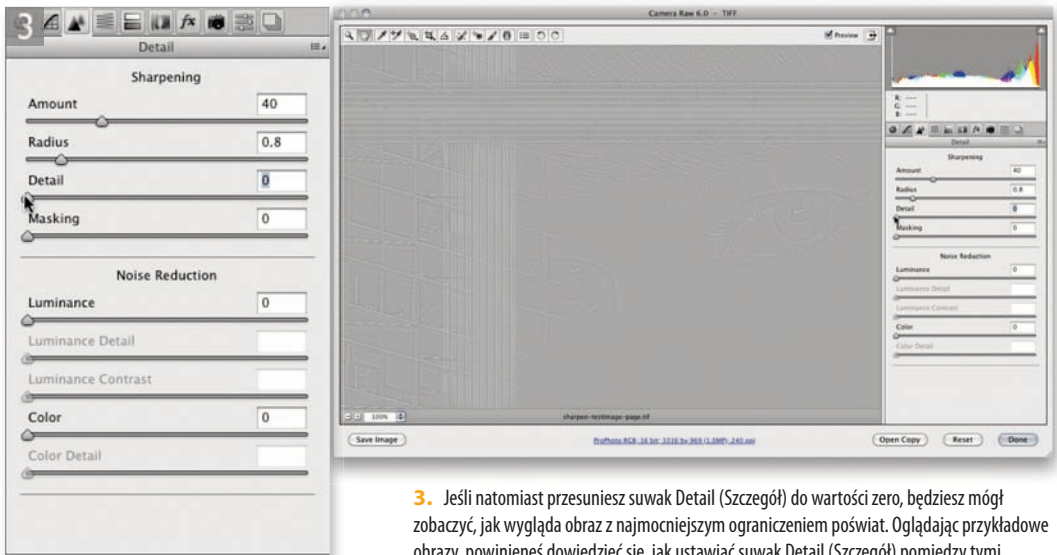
3

Detail

Sharpening

Amount 40

Radius 0.8

Detail 0

Masking 0

Noise Reduction

Luminance 0

Luminance Detail

Luminance Contrast

Color 0

Color Detail

Camera Raw 6.0 – TIFF

Preview

R: ---
G: ---
B: ---

Detail

Sharpening

Amount 40

Radius 0.8

Detail 0

Masking 0

Noise Reduction

Luminance 0

Luminance Detail

Luminance Contrast

Color 0

Color Detail

100%

sharpen-testimage-page.tif

Save Image

ProPhoto RGB; 16 bit; 1016 by 969 (1.0MP); 240 ppi

Open Copy

Reset

Done

3. Jeśli natomiast przesuniesz suwak Detail (Szczegół) do wartości zero, będziesz mógł zobaczyć, jak wygląda obraz z najmocniejszym ograniczeniem poświat. Oglądając przykładowe obrazy, powinieneś dowiedzieć się, jak ustawiać suwak Detail (Szczegół) pomiędzy tymi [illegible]